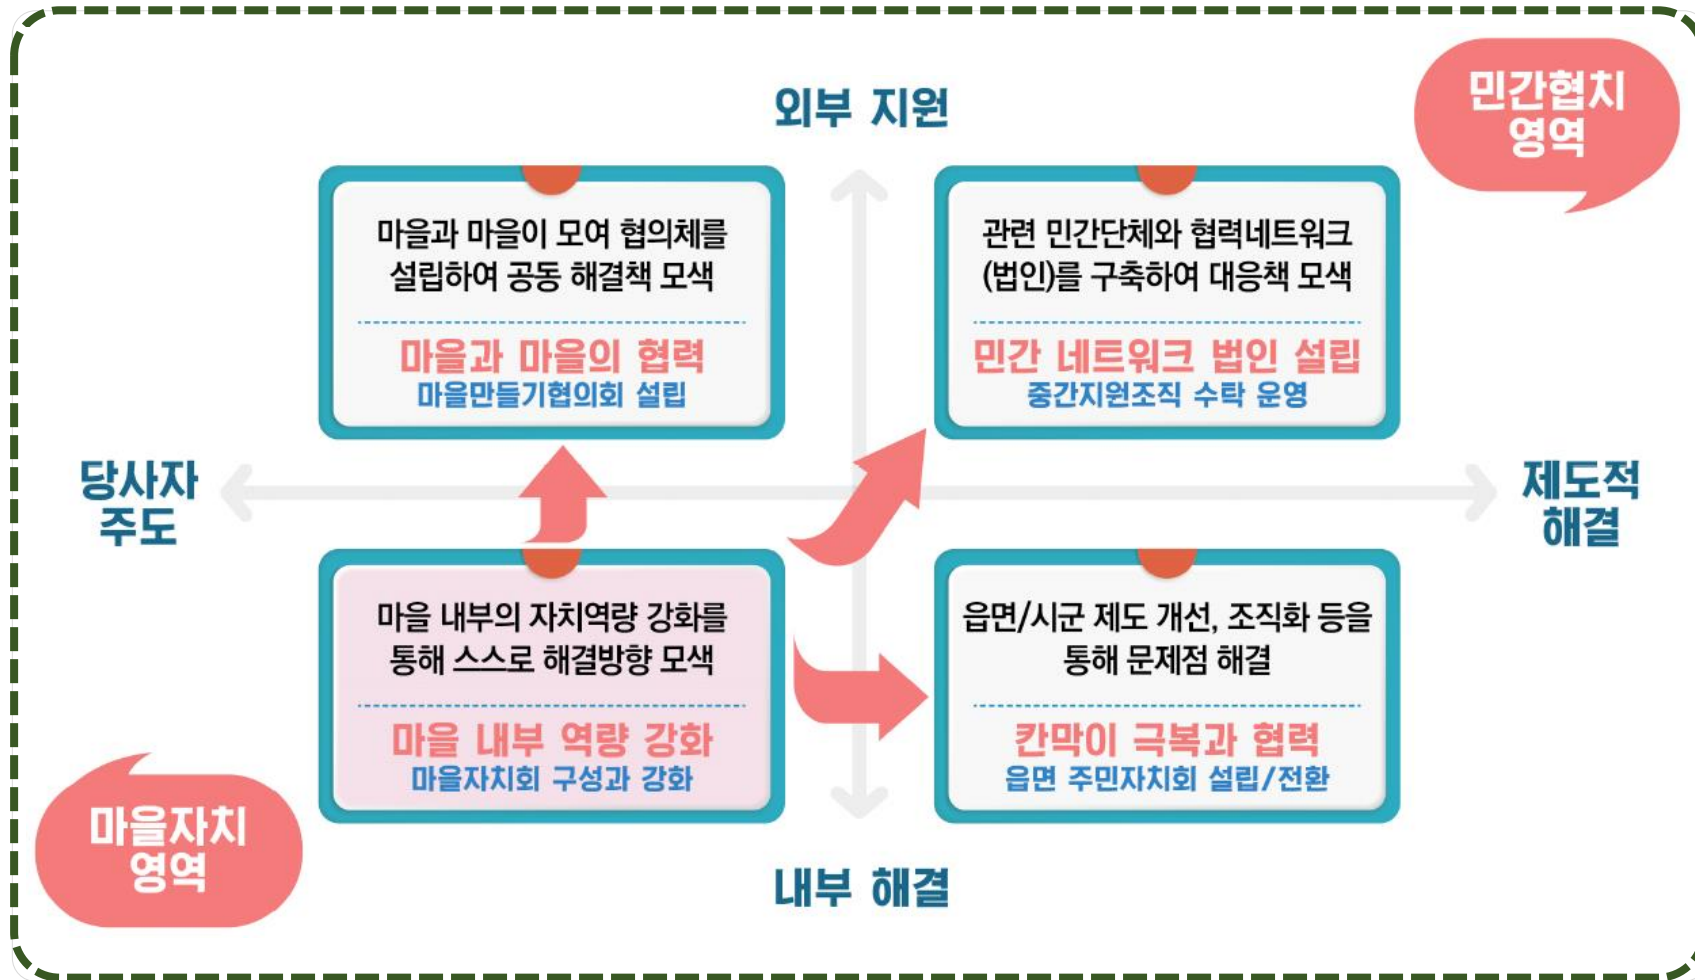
외부 지원

민간협치 영역

마을과 마을이 모여 협의체를 설립하여 공동 해결책 모색

마을과 마을의 협력
마을만들기협의회 설립

관련 민간단체와 협력네트워크 (법인)를 구축하여 대응책 모색

민간 네트워크 법인 설립
중간지원조직 수탁 운영

당사자 주도

제도적 해결

마을 내부의 자치역량 강화를 통해 스스로 해결방향 모색

마을 내부 역량 강화
마을자치회 구성과 강화

읍면/시군 제도 개선, 조직화 등을 통해 문제점 해결

칸막이 극복과 협력
읍면 주민자치회 설립/전환

마을자치 영역

내부 해결